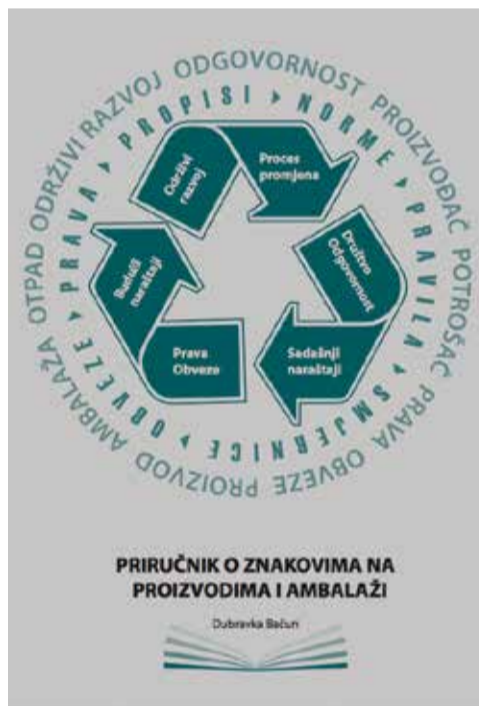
AMBALAŽA OTPAD ODRŽIVI RAZVOJ ODGOVORNOST PROIZVOĐAČ POTROŠAČ PRAVA OBVEZE PROIZVOD

OBVEZE PRAVA PROPISI NORME PRAVILA SMJERNICE

Održivi razvoj

Proces promjena

Društvo Odgovornost

Sadašnji naraštaji

Prava Obveze

Budući naraštaji

PRIRUČNIK O ZNAKOVIMA NA PROIZVODIMA I AMBALAŽI

Dubravka Bačun